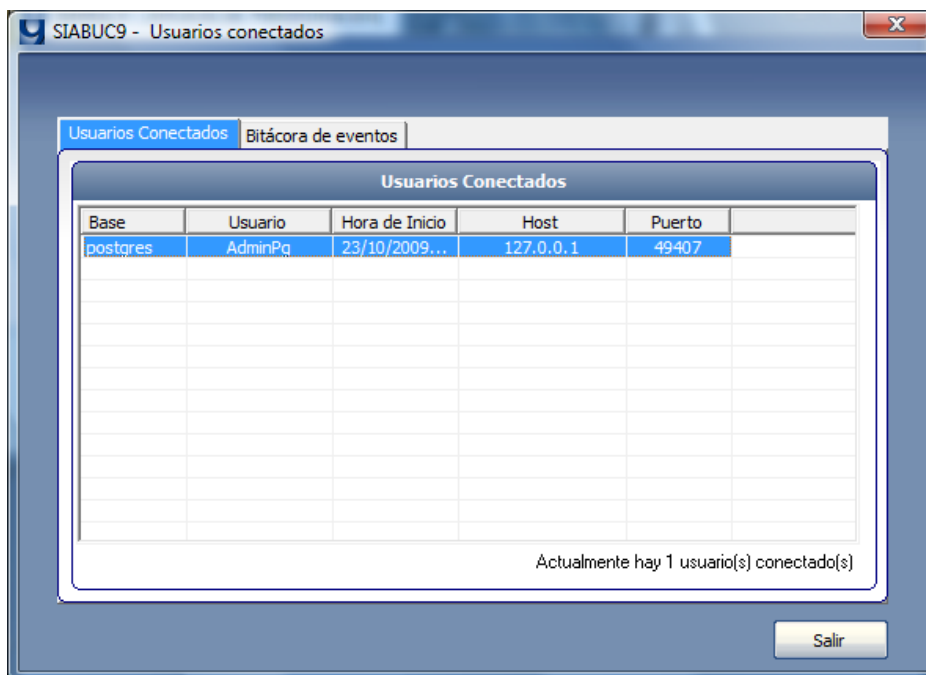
SIABUC9 - Usuarios conectados

Usuarios Conectados | Bitácora de eventos

Usuarios Conectados

| Base | Usuario | Hora de Inicio | Host | Puerto |
|---|---|---|---|---|
| postgres | AdminPg | 23/10/2009... | 127.0.0.1 | 49407 |

Actualmente hay 1 usuario(s) conectado(s)

Salir